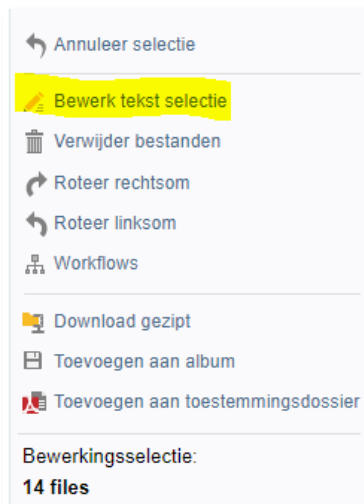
Annuleer selectie

Bewerk tekst selectie

Verwijder bestanden

Roteer rechtsom

Roteer linksom

Workflows

Download gezipt

Toevoegen aan album

Toevoegen aan toestemmingsdossier

Bewerkingsselectie:
14 files